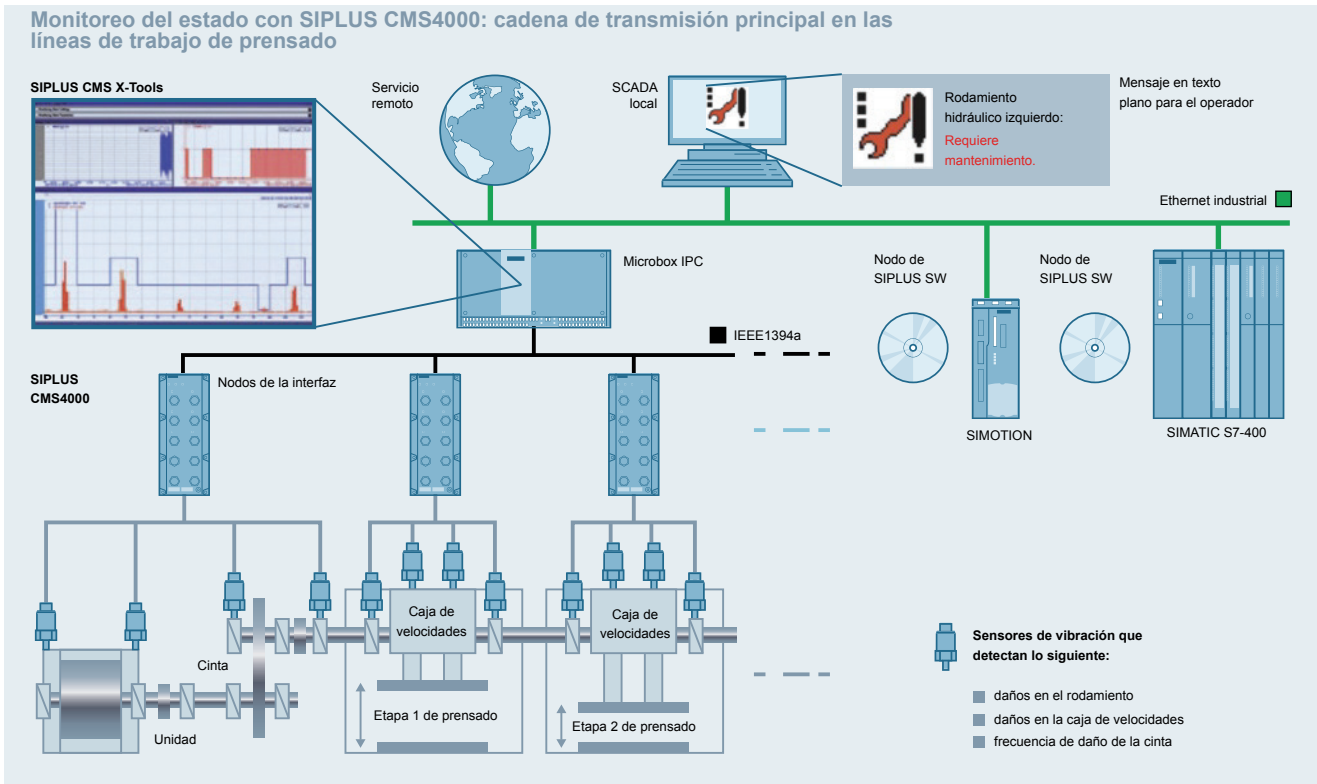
Monitoreo del estado con SIPLUS CMS4000: cadena de transmisión principal en las líneas de trabajo de prensado

SIPLUS CMS X-Tools

Servicio remoto

SCADA local

Rodamiento hidráulico izquierdo:
Requiere mantenimiento.

Mensaje en texto plano para el operador

Ethernet industrial

Microbox IPC

Nodo de SIPLUS SW

Nodo de SIPLUS SW

IEEE1394a

SIPLUS CMS4000

Nodos de la interfaz

SIMOTION

SIMATIC S7-400

Caja de velocidades

Caja de velocidades

Cinta

Etapa 1 de prensado

Etapa 2 de prensado

Unidad

Sensores de vibración que detectan lo siguiente:

daños en el rodamiento
daños en la caja de velocidades
frecuencia de daño de la cinta